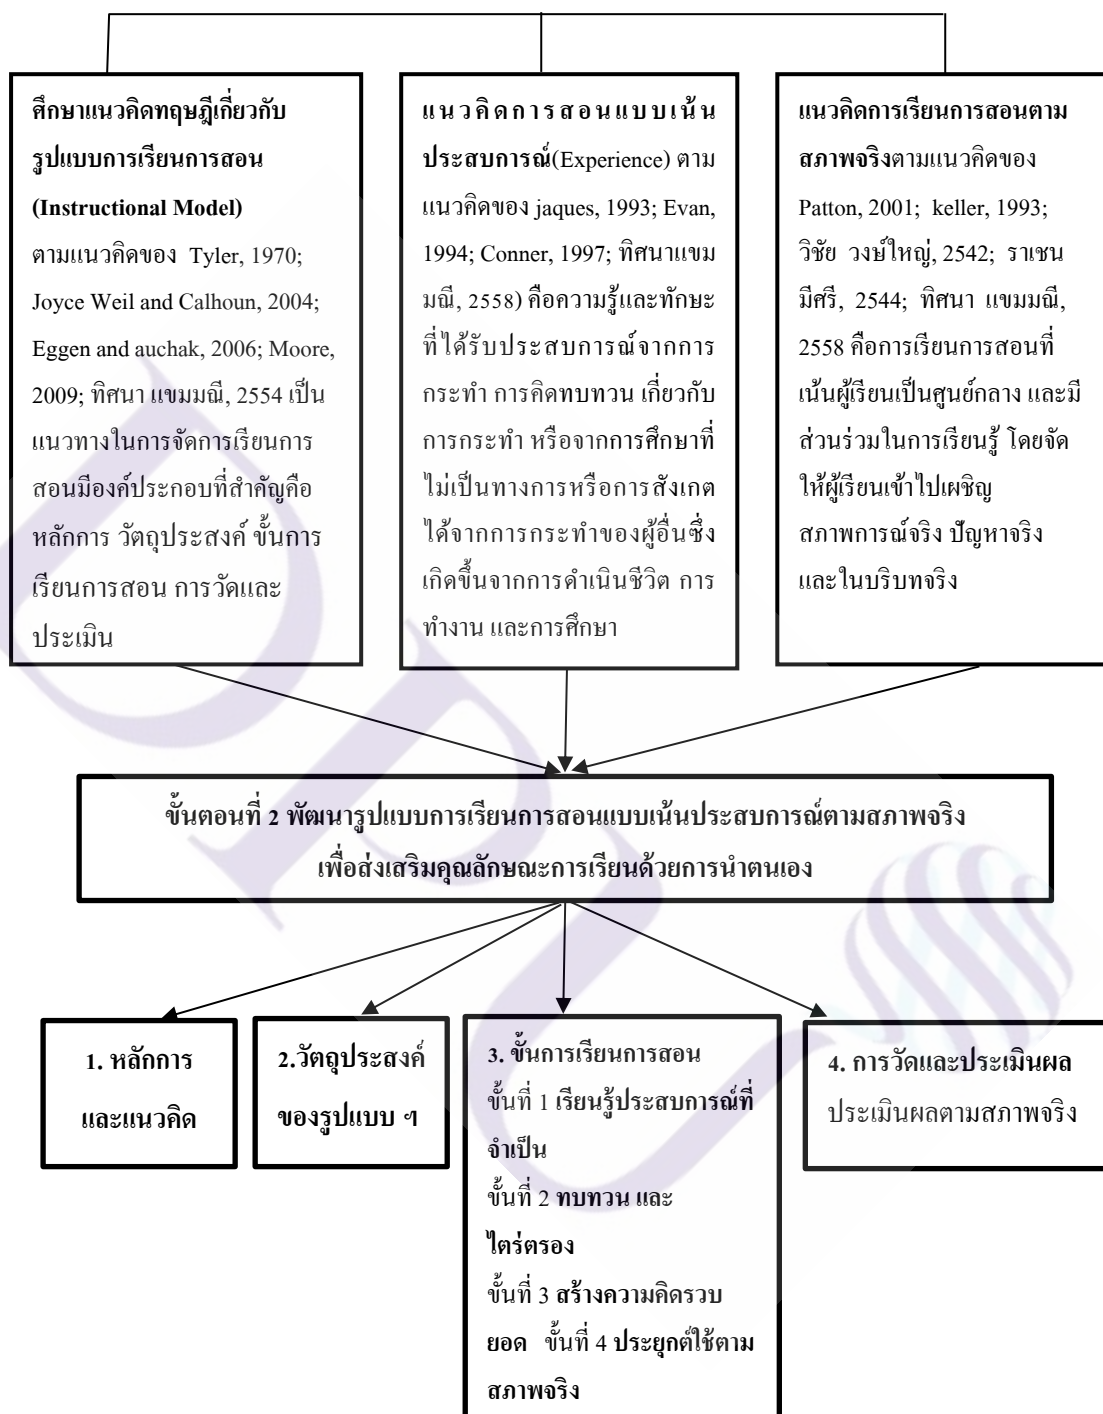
ศึกษาแนวคิดทฤษฎีเกี่ยวกับรูปแบบการเรียนการสอน (Instructional Model) ตามแนวคิดของ Tyler, 1970; Joyce Weil and Calhoun, 2004; Eggen and auchak, 2006; Moore, 2009; ทิศนา แขมมณี, 2554 เป็นแนวทางในการจัดการเรียนการสอนมีองค์ประกอบที่สำคัญคือ หลักการ วัตถุประสงค์ ขั้นการเรียนการสอน การวัดและประเมิน

แนวคิดการสอนแบบเน้นประสบการณ์(Experience) ตามแนวคิดของ jaques, 1993; Evan, 1994; Conner, 1997; ทิศนาแขมมณี, 2558) คือความรู้และทักษะที่ได้รับประสบการณ์จากการกระทำ การคิดทบทวน เกี่ยวกับการกระทำ หรือจากการศึกษาที่ไม่เป็นทางการหรือการสังเกตได้จากการกระทำของผู้อื่นซึ่งเกิดขึ้นจากการดำเนินชีวิต การทำงาน และการศึกษา

แนวคิดการเรียนการสอนตามสภาพจริงตามแนวคิดของ Patton, 2001; keller, 1993; วิชัย วงษ์ใหญ่, 2542; ราเชน มีศรี, 2544; ทิศนา แขมมณี, 2558 คือการเรียนการสอนที่เน้นผู้เรียนเป็นศูนย์กลาง และมีส่วนร่วมในการเรียนรู้ โดยจัดให้ผู้เรียนเข้าไปเผชิญสภาพการณ์จริง ปัญหาจริง และในบริบทจริง

ขั้นตอนที่ 2 พัฒนารูปแบบการเรียนการสอนแบบเน้นประสบการณ์ตามสภาพจริง เพื่อส่งเสริมคุณลักษณะการเรียนด้วยการนำตนเอง

1. หลักการและแนวคิด

2.วัตถุประสงค์ของรูปแบบ ฯ

3. ขั้นการเรียนการสอน
ขั้นที่ 1 เรียนรู้ประสบการณ์ที่จำเป็น
ขั้นที่ 2 ทบทวน และไตร่ตรอง
ขั้นที่ 3 สร้างความคิดรวบยอด ขั้นที่ 4 ประยุกต์ใช้ตามสภาพจริง

4. การวัดและประเมินผล
ประเมินผลตามสภาพจริง